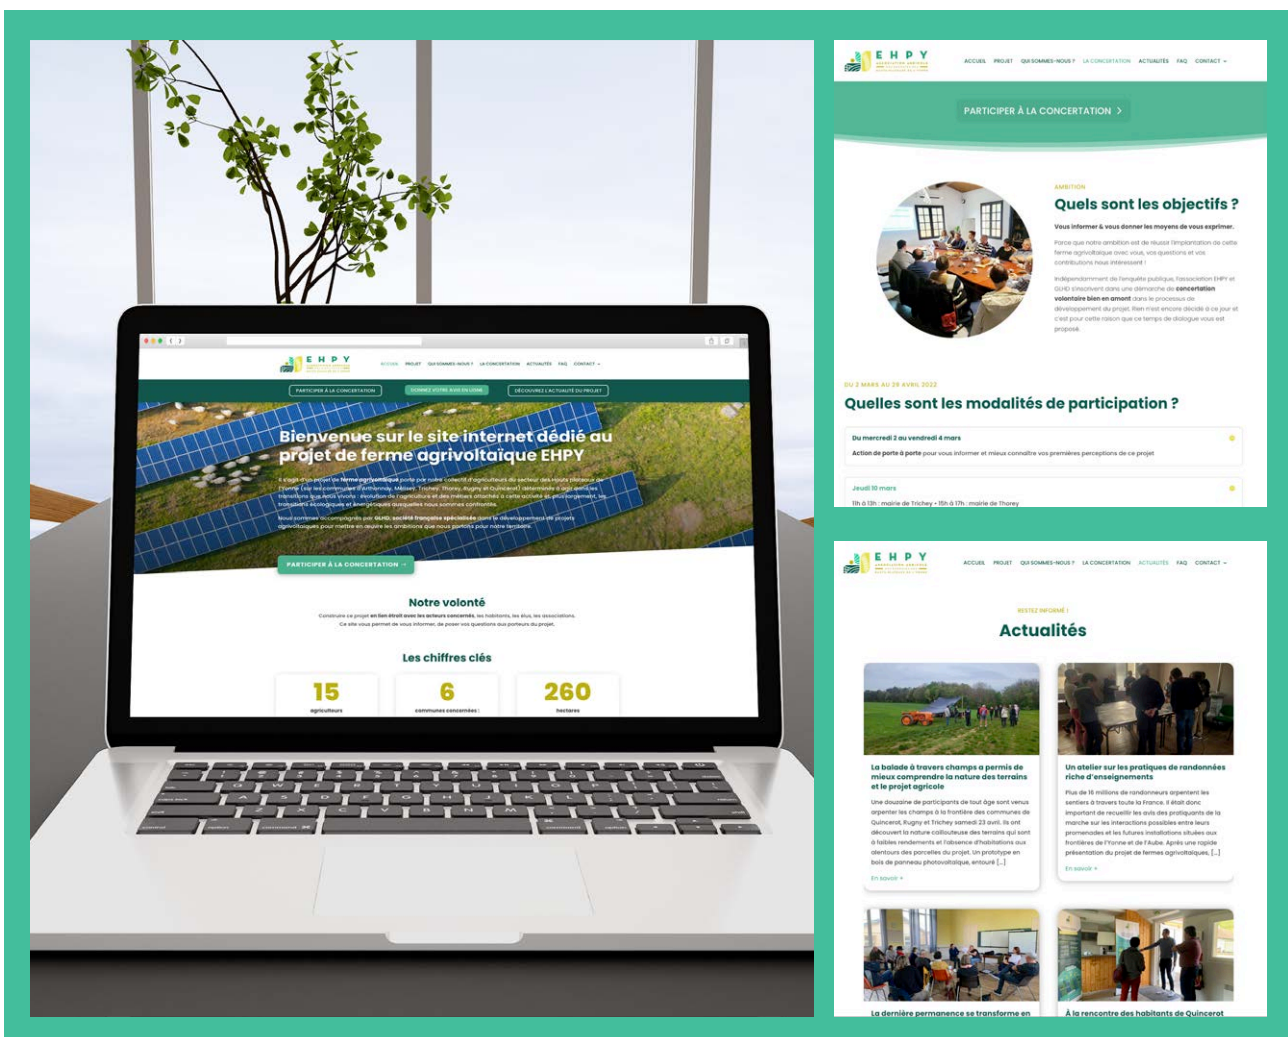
E H P Y

ACCUEIL PROJET QUI SOMMES-NOUS ? LA CONCERTATION ACTUALITÉS FAQ CONTACT

PARTICIPER À LA CONCERTATION DONNEZ VOTRE AVIS EN LIGNE DÉCOUVREZ L'ACTUALITÉ DU PROJET

Bienvenue sur le site internet dédié au projet de ferme agrivoltaïque EHPY

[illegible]

PARTICIPER À LA CONCERTATION →

Notre volonté

Construire ce projet en lien étroit avec les acteurs concernés, les habitants, les élus, les associations. Ce site vous permet de vous informer, de poser vos questions aux porteurs du projet.

Les chiffres clés

| 15 | 6 | 260 |
|---|---|---|
| agriculteurs | communes concernées | hectares |

E H P Y

ACCUEIL PROJET QUI SOMMES-NOUS ? LA CONCERTATION ACTUALITÉS FAQ CONTACT

PARTICIPER À LA CONCERTATION >

AMBITION

Quels sont les objectifs ?

Vous informer & vous donner les moyens de vous exprimer.

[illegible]

DU 2 MARS AU 29 AVRIL 2022

Quelles sont les modalités de participation ?

Du mercredi 2 au vendredi 4 mars

Action de porte à porte pour vous informer et mieux connaître vos premières perceptions de ce projet

Jeudi 10 mars

11h à 13h : mairie de Trichey • 15h à 17h : mairie de Thorey

E H P Y

ACCUEIL PROJET QUI SOMMES-NOUS ? LA CONCERTATION ACTUALITÉS FAQ CONTACT

RESTEZ INFORMÉ !

Actualités

La balade à travers champs a permis de mieux comprendre la nature des terrains et le projet agricole

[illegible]

En savoir +

Un atelier sur les pratiques de randonnées riche d'enseignements

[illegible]

En savoir +

La dernière permanence se transforme en

À la rencontre des habitants de Quincerot